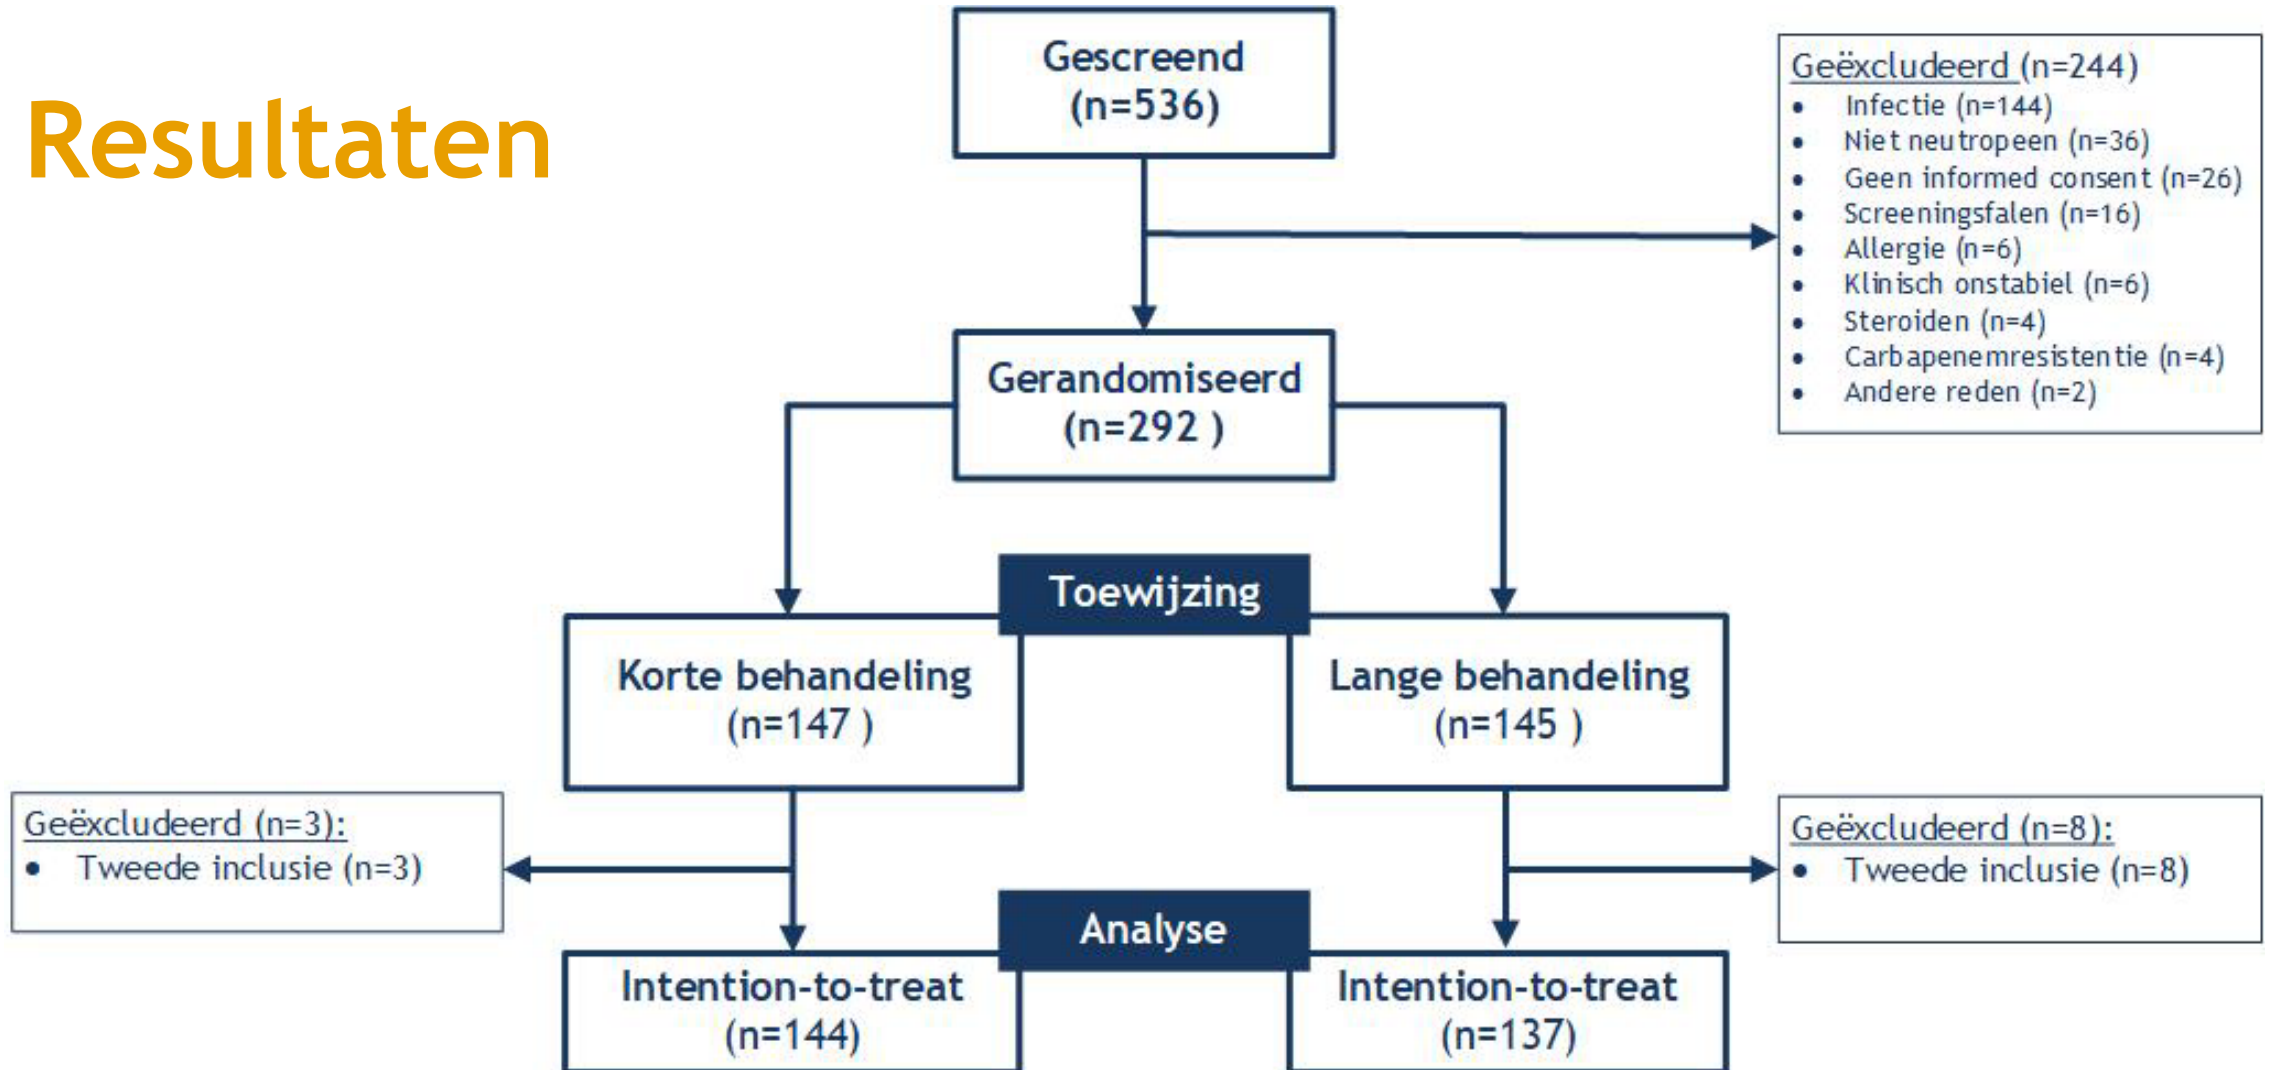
Resultaten

Gescreend
(n=536)

Geëxcludeerd (n=244)
- Infectie (n=144)
- Niet neutropeen (n=36)
- Geen informed consent (n=26)
- Screeningsfalen (n=16)
- Allergie (n=6)
- Klinisch onstabiel (n=6)
- Steroiden (n=4)
- Carbapenemresistentie (n=4)
- Andere reden (n=2)

Gerandomiseerd
(n=292 )

Toewijzing

Korte behandeling
(n=147 )

Lange behandeling
(n=145 )

Geëxcludeerd (n=3):
- Tweede inclusie (n=3)

Geëxcludeerd (n=8):
- Tweede inclusie (n=8)

Analyse

Intention-to-treat
(n=144)

Intention-to-treat
(n=137)